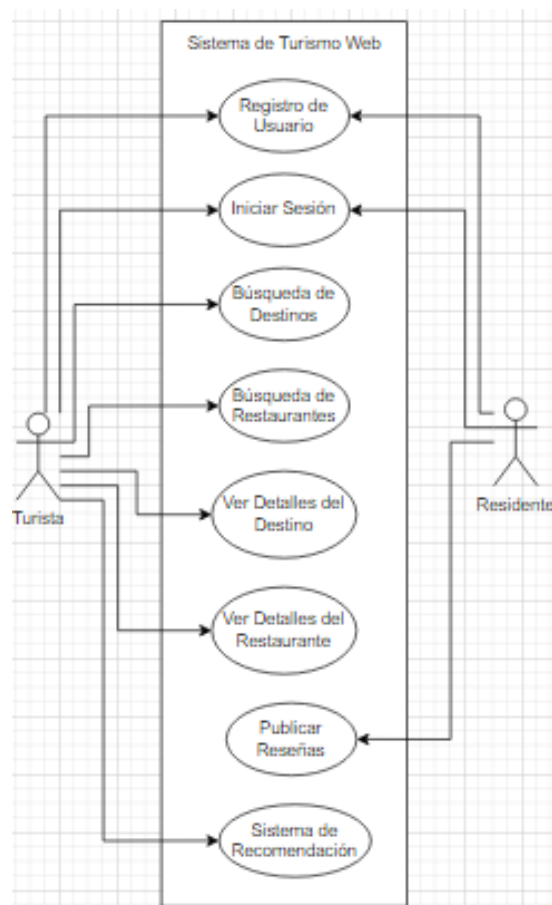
Sistema de Turismo Web

Registro de Usuario

Iniciar Sesión

Búsqueda de Destinos

Búsqueda de Restaurantes

Ver Detalles del Destino

Ver Detalles del Restaurante

Publicar Reseñas

Sistema de Recomendación

Turista

Residente